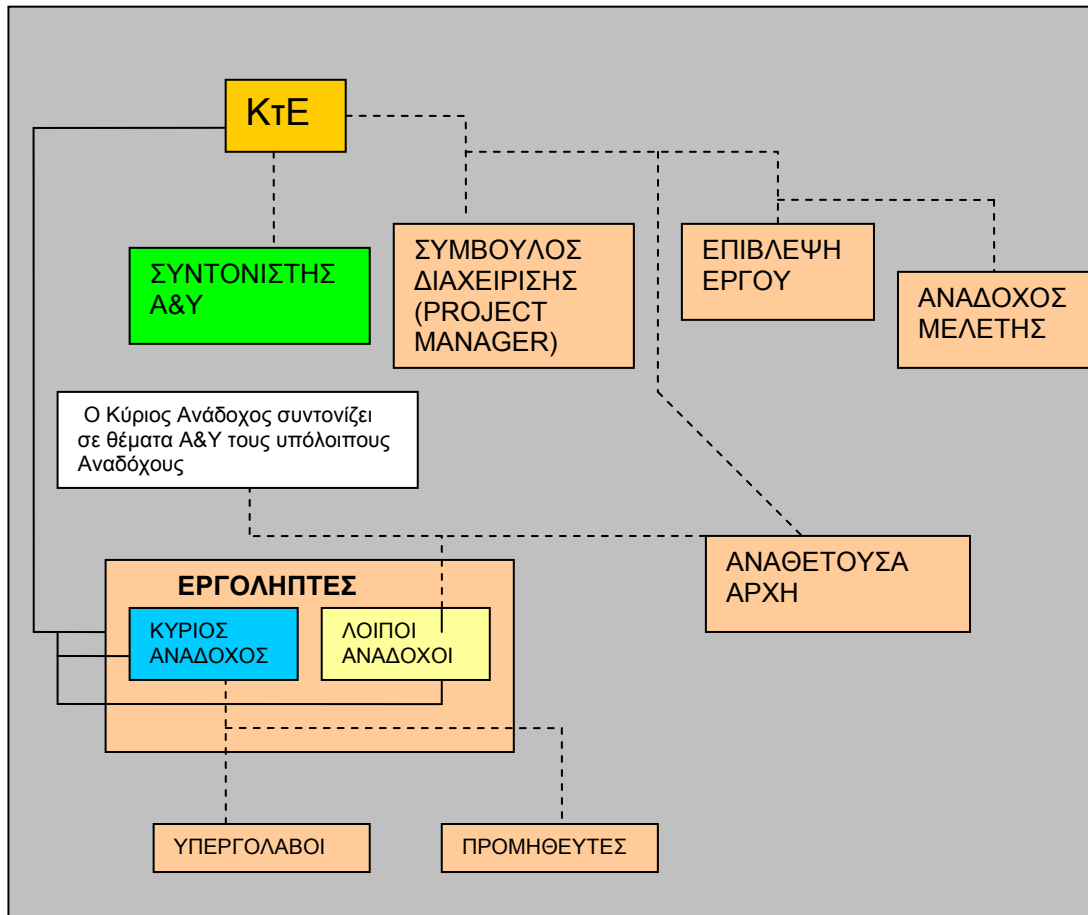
ΚτΕ

ΣΥΝΤΟΝΙΣΤΗΣ Α&Υ

ΣΥΜΒΟΥΛΟΣ ΔΙΑΧΕΙΡΙΣΗΣ (PROJECT MANAGER)

ΕΠΙΒΛΕΨΗ ΕΡΓΟΥ

ΑΝΑΔΟΧΟΣ ΜΕΛΕΤΗΣ

Ο Κύριος Ανάδοχος συντονίζει σε θέματα Α&Υ τους υπόλοιπους Αναδόχους

ΑΝΑΘΕΤΟΥΣΑ ΑΡΧΗ

ΕΡΓΟΛΗΠΤΕΣ

ΚΥΡΙΟΣ ΑΝΑΔΟΧΟΣ

ΛΟΙΠΟΙ ΑΝΑΔΟΧΟΙ

ΥΠΕΡΓΟΛΑΒΟΙ

ΠΡΟΜΗΘΕΥΤΕΣ